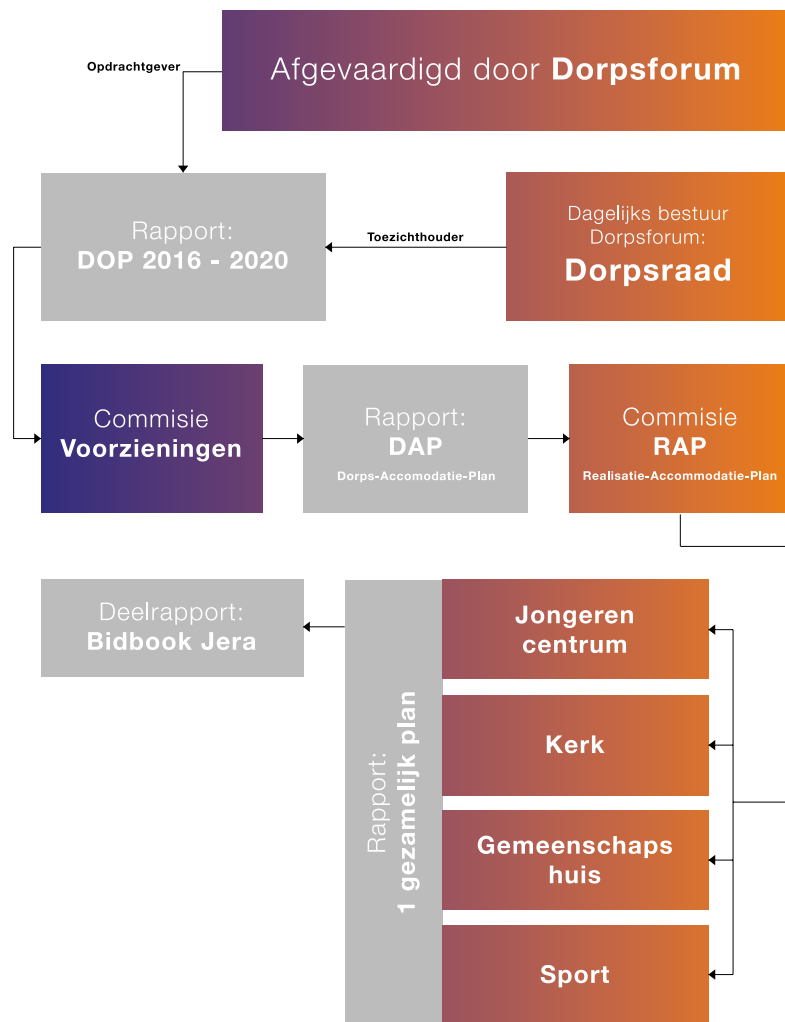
Opdrachtgever

Afgevaardigd door **Dorpsforum**

Rapport:
**DOP 2016 - 2020**

Toezichthouder

Dagelijks bestuur
Dorpsforum:
**Dorpsraad**

Commisie
**Voorzieningen**

Rapport:
**DAP**
Dorps-Accomodatie-Plan

Commisie
**RAP**
Realisatie-Accommodatie-Plan

Deelrapport:
**Bidbook Jera**

Rapport:
**1 gezamelijk plan**

**Jongeren centrum**

**Kerk**

**Gemeenschaps huis**

**Sport**